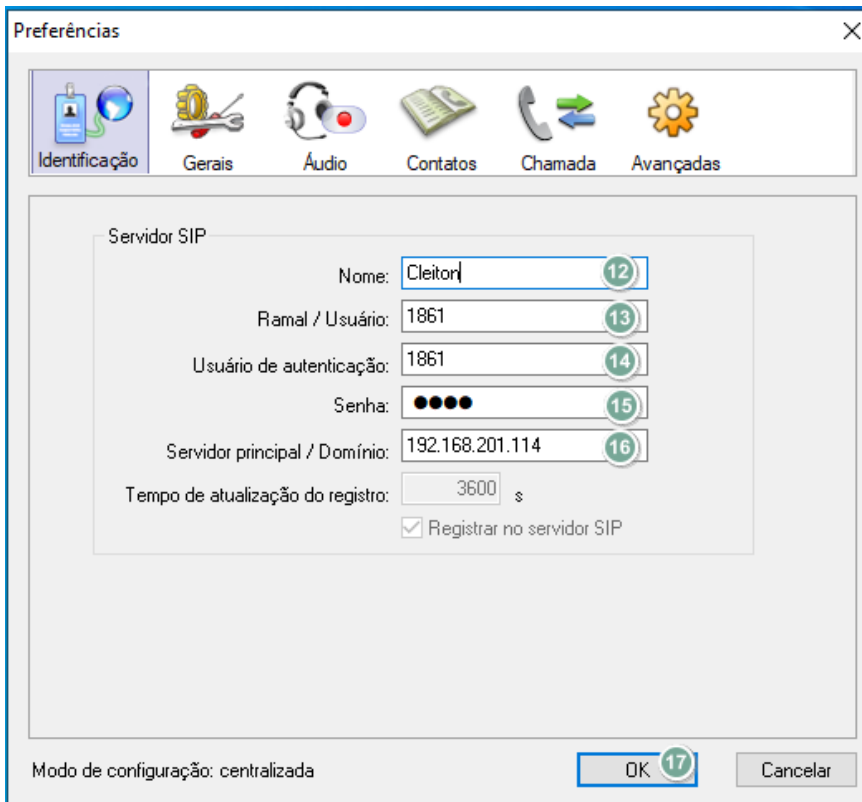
Preferências

Identificação Gerais Áudio Contatos Chamada Avançadas

Servidor SIP

Nome: Cleiton 12

Ramal / Usuário: 1861 13

Usuário de autenticação: 1861 14

Senha: ●●●● 15

Servidor principal / Domínio: 192.168.201.114 16

Tempo de atualização do registro: 3600 s

Registrar no servidor SIP

Modo de configuração: centralizada

OK 17 Cancelar